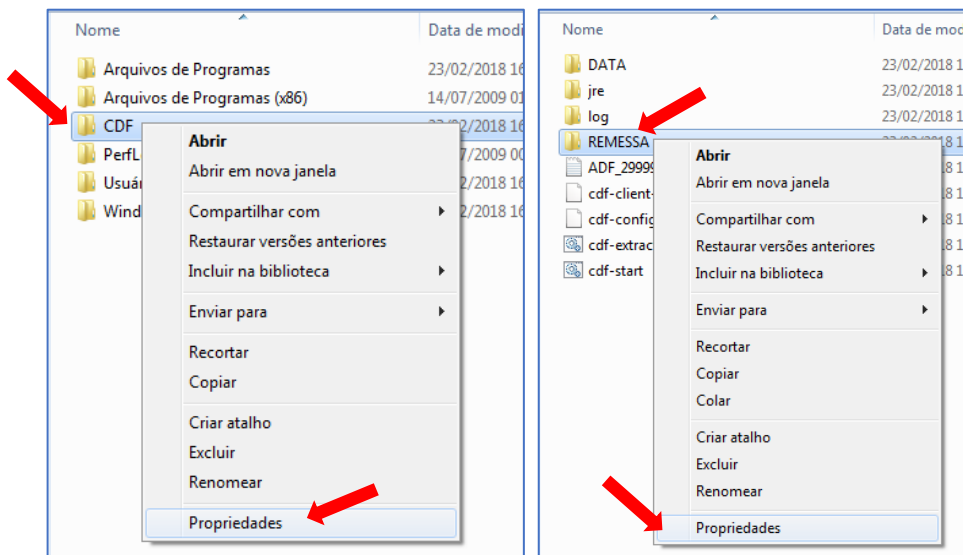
Nome | Data de modi

Arquivos de Programas 23/02/2018 16
Arquivos de Programas (x86) 14/07/2009 01
CDF 23/02/2018 16
PerfL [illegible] 7/2009 00
Usuá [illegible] 2/2018 16
Wind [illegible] 2/2018 16

Abrir
Abrir em nova janela
Compartilhar com
Restaurar versões anteriores
Incluir na biblioteca
Enviar para
Recortar
Copiar
Criar atalho
Excluir
Renomear
Propriedades

Nome | Data de mo

DATA 23/02/2018 1
jre 23/02/2018 1
log 23/02/2018 1
REMESSA
ADF_2999 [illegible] 18 1
cdf-client- 18 1
cdf-config 18 1
cdf-extrac 18 1
cdf-start 18 1

Abrir
Abrir em nova janela
Compartilhar com
Restaurar versões anteriores
Incluir na biblioteca
Enviar para
Recortar
Copiar
Colar
Criar atalho
Excluir
Renomear
Propriedades